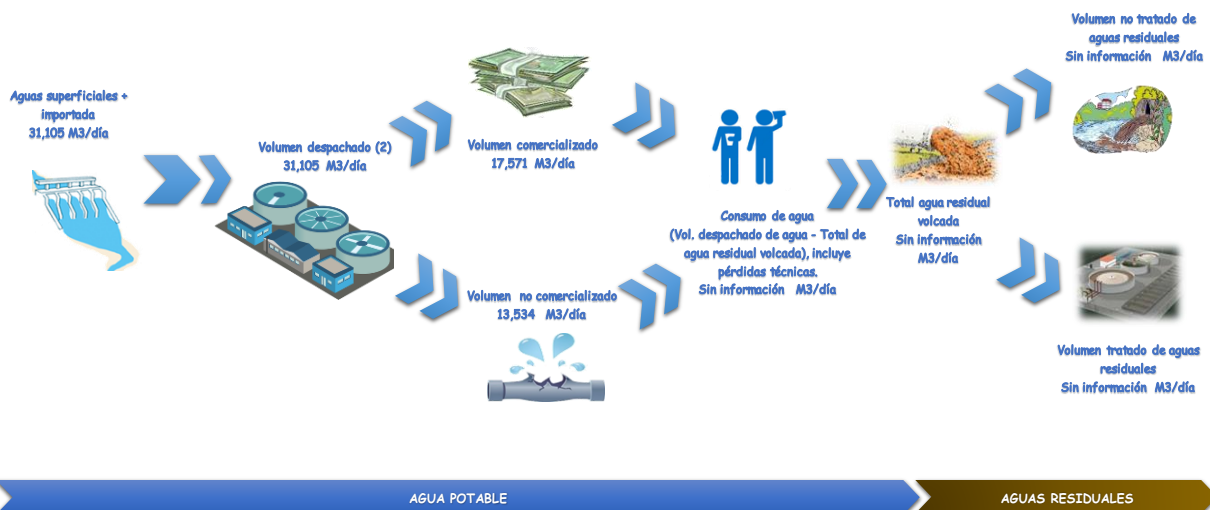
Aguas superficiales + importada
31,105 M3/día

Volumen despachado (2)
31,105 M3/día

Volumen comercializado
17,571 M3/día

Volumen no comercializado
13,534 M3/día

Consumo de agua
(Vol. despachado de agua - Total de agua residual volcada), incluye pérdidas técnicas.
Sin información M3/día

Total agua residual volcada
Sin información
M3/día

Volumen no tratado de aguas residuales
Sin información M3/día

Volumen tratado de aguas residuales
Sin información M3/día

AGUA POTABLE

AGUAS RESIDUALES